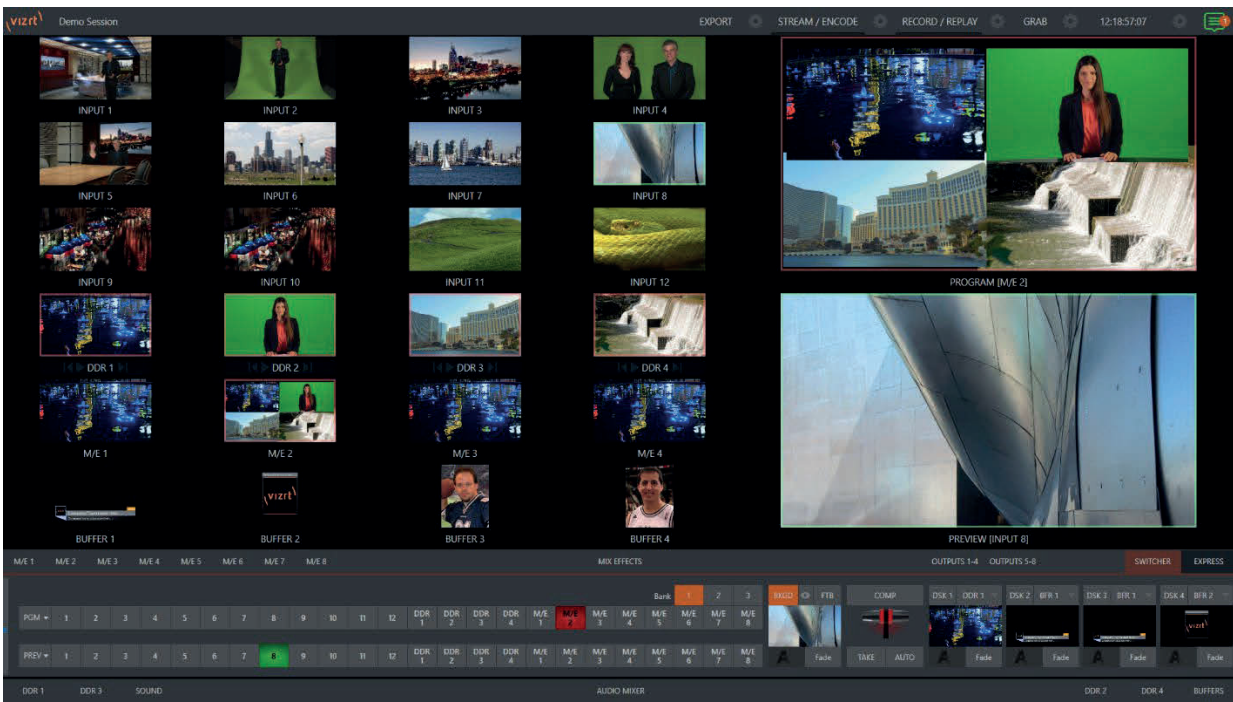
vizrt Demo Session

EXPORT STREAM / ENCODE RECORD / REPLAY GRAB 12:18:57:07

INPUT 1 INPUT 2 INPUT 3 INPUT 4
INPUT 5 INPUT 6 INPUT 7 INPUT 8
INPUT 9 INPUT 10 INPUT 11 INPUT 12
DDR 1 DDR 2 DDR 3 DDR 4
M/E 1 M/E 2 M/E 3 M/E 4
BUFFER 1 BUFFER 2 BUFFER 3 BUFFER 4

PROGRAM [M/E 2]

PREVIEW [INPUT 8]

M/E 1 M/E 2 M/E 3 M/E 4 M/E 5 M/E 6 M/E 7 M/E 8 MIX EFFECTS OUTPUTS 1-4 OUTPUTS 5-8 SWITCHER EXPRESS

Bank 1 2 3

BKGD FTB COMP DSK 1 DDR 1 DSK 2 BFR 1 DSK 3 BFR 1 DSK 4 BFR 2

PGM 1 2 3 4 5 6 7 8 9 10 11 12 DDR 1 DDR 2 DDR 3 DDR 4 M/E 1 M/E 2 M/E 3 M/E 4 M/E 5 M/E 6 M/E 7 M/E 8

PREV 1 2 3 4 5 6 7 8 9 10 11 12 DDR 1 DDR 2 DDR 3 DDR 4 M/E 1 M/E 2 M/E 3 M/E 4 M/E 5 M/E 6 M/E 7 M/E 8

Fade TAKE AUTO Fade Fade Fade Fade

DDR 1 DDR 3 SOUND AUDIO MIXER DDR 2 DDR 4 BUFFERS